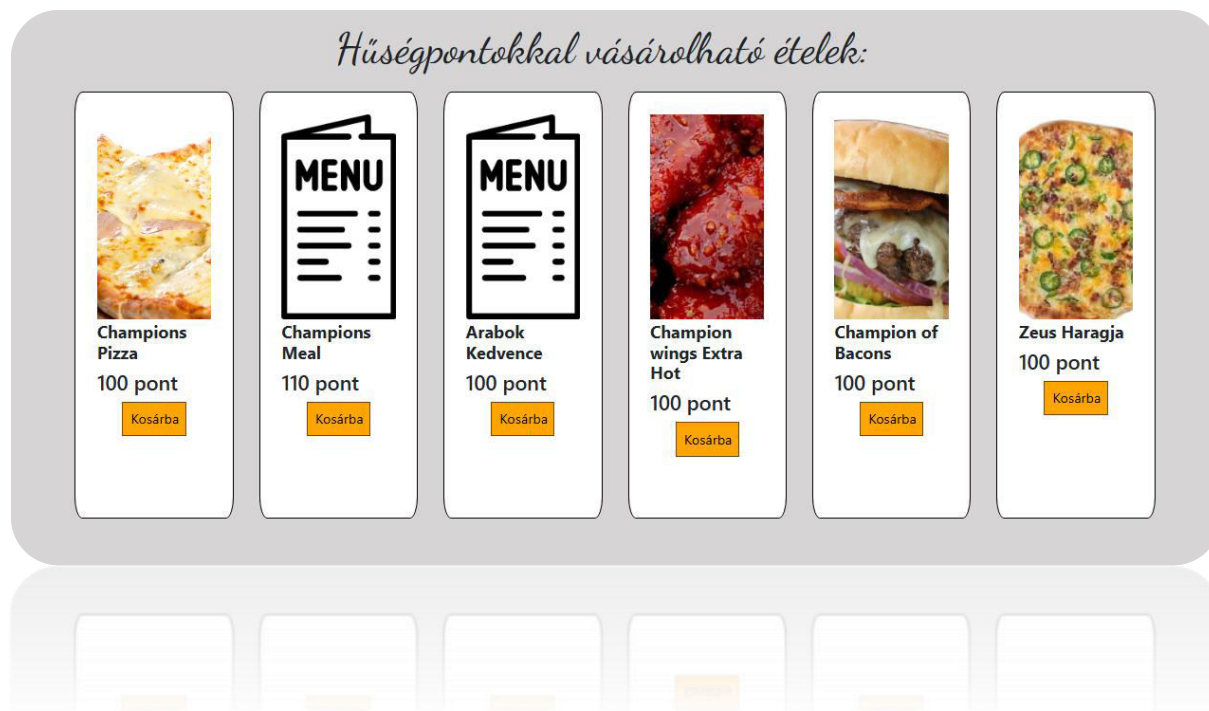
Hűségpontokkal vásárolható ételek:

MENU

MENU

Champions Pizza
100 pont
Kosárba

Champions Meal
110 pont
Kosárba

Arabok Kedvence
100 pont
Kosárba

Champion wings Extra Hot
100 pont
Kosárba

Champion of Bacons
100 pont
Kosárba

Zeus Haragja
100 pont
Kosárba